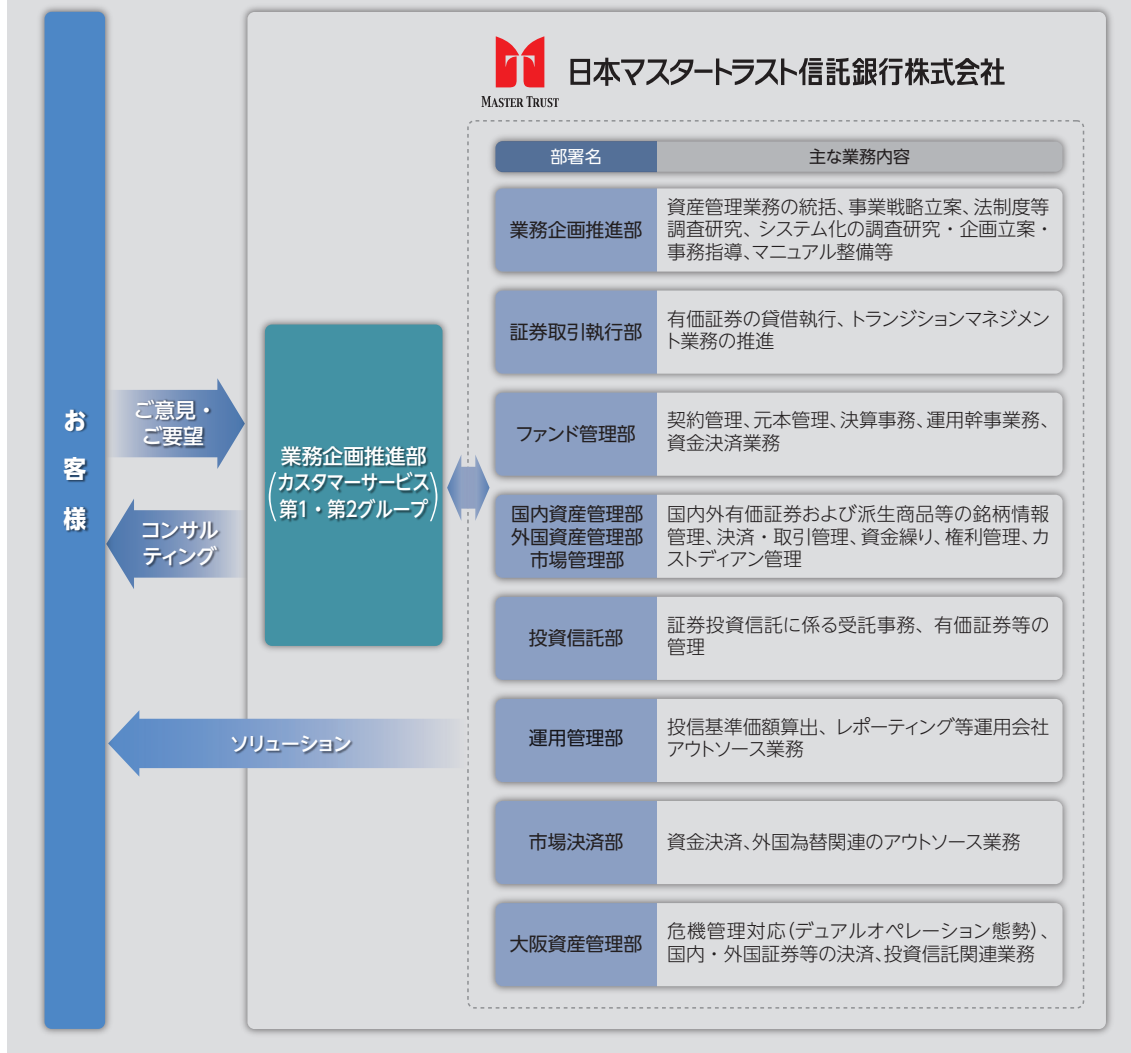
お客様

ご意見・ご要望

コンサルティング

業務企画推進部
（カスタマーサービス第1・第2グループ）

ソリューション

MASTER TRUST

日本マスタートラスト信託銀行株式会社

| 部署名 | 主な業務内容 |
|---|---|
| 業務企画推進部 | 資産管理業務の統括、事業戦略立案、法制度等調査研究、システム化の調査研究・企画立案・事務指導、マニュアル整備等 |
| 証券取引執行部 | 有価証券の貸借執行、トランジションマネジメント業務の推進 |
| ファンド管理部 | 契約管理、元本管理、決算事務、運用幹事業務、資金決済業務 |
| 国内資産管理部 外国資産管理部 市場管理部 | 国内外有価証券および派生商品等の銘柄情報管理、決済・取引管理、資金繰り、権利管理、カストディアン管理 |
| 投資信託部 | 証券投資信託に係る受託事務、有価証券等の管理 |
| 運用管理部 | 投信基準価額算出、レポーティング等運用会社アウトソース業務 |
| 市場決済部 | 資金決済、外国為替関連のアウトソース業務 |
| 大阪資産管理部 | 危機管理対応（デュアルオペレーション態勢）、国内・外国証券等の決済、投資信託関連業務 |